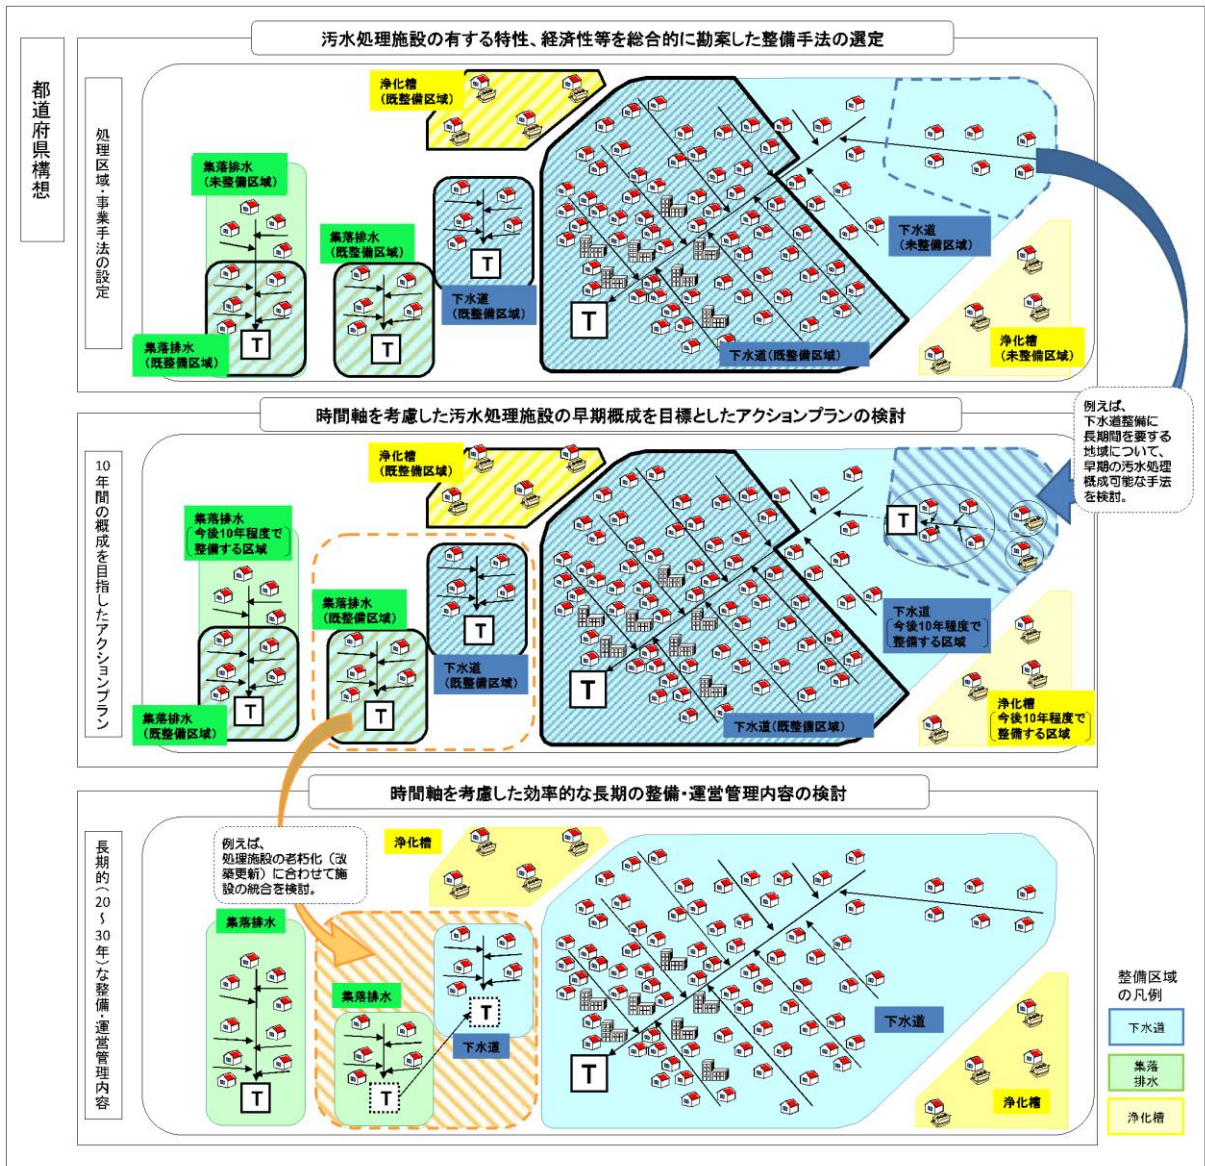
都道府県構想

汚水処理施設の有する特性、経済性等を総合的に勘案した整備手法の選定

処理区域・事業手法の設定

浄化槽
(既整備区域)

集落排水
(未整備区域)

集落排水
(既整備区域)

下水道
(既整備区域)

下水道
(未整備区域)

集落排水
(既整備区域)

T

T

T

T

下水道(既整備区域)

浄化槽
(未整備区域)

時間軸を考慮した汚水処理施設の早期概成を目標としたアクションプランの検討

例えば、下水道整備に長期間を要する地域について、早期の汚水処理概成可能な手法を検討。

10年間の概成を目指したアクションプラン

浄化槽
(既整備区域)

集落排水
(今後10年程度で整備する区域)

集落排水
(既整備区域)

下水道
(既整備区域)

T

下水道
(今後10年程度で整備する区域)

集落排水
(既整備区域)

T

T

T

T

下水道(既整備区域)

浄化槽
(今後10年程度で整備する区域)

時間軸を考慮した効率的な長期の整備・運営管理内容の検討

長期的(20~30年)な整備・運営管理内容

例えば、処理施設の老朽化(改築更新)に合わせて施設の統合を検討。

浄化槽

集落排水

集落排水

T

T

下水道

T

T

下水道

浄化槽

整備区域の凡例

下水道

集落排水

浄化槽